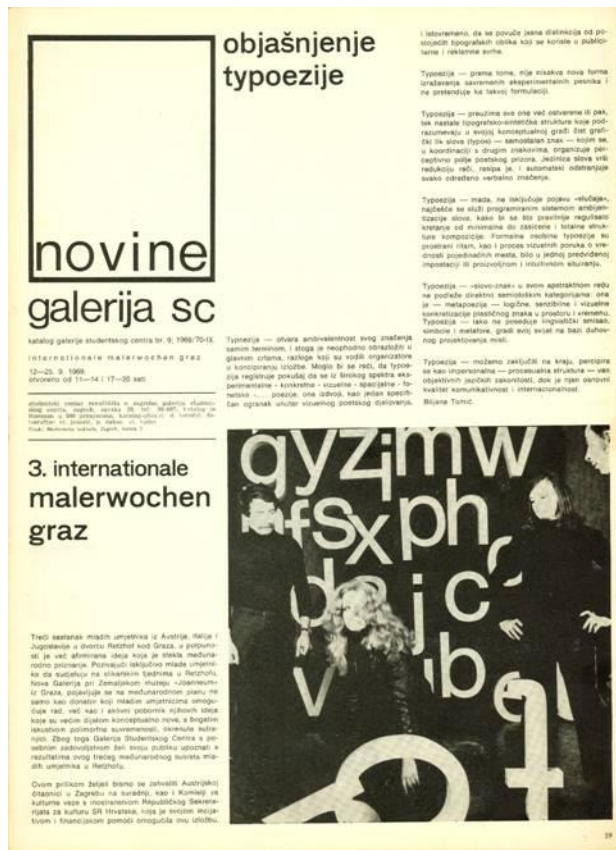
novine

galerija sc

katalog galerije studentskog centra br. 9; 1969/70-IX.

internationale malerwochen graz

12—25. 9. 1969.
otvoreno od 11—14 i 17—20 sati

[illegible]

objašnjenje typoezije

Typoezija — otvara ambivalentnost svog značenja samim terminom, i stoga je neophodno obrazložiti u glavnim crtama, razloge koji su vodili organizatore u koncipiranju izložbe. Moglo bi se reći, da typoezija registrira pokušaj da se iz širokog spektra eksperimentalne - konkretne - vizuelne - spacijalne - fonetske - ... poezije, ona izdvoji, kao jedan specifičan ogranak unutar vizuelnog poetskog djelovanja, i istovremeno, da se povuče jasna distinkcija od postojećih tipografskih oblika koji se koriste u publicistici i reklamne svrhe.

Typoezija — prema tome, nije nikakva nova forma izražavanja savremenih eksperimentalnih pesnika i ne pretenduje ka takvoj formulaciji.

Typoezija — preuzima sve one već ostvarene ili pak, tek nastale typografsko-sintetička strukture koje podrazumevaju u svojoj konceptualnoj građi čist grafički lik slova (typos) — samostalan znak — kojim se, u koordinaciji s drugim znakovima, organizuje perceptivno polje poetskog prizora. Jedinica slova vrši redukciju reči, resipa je, i automatski odstranjuje svako određeno verbalno značenje.

Typoezija — mada, ne isključuje pojavu »slučaja«, najčešće se služi programiranim sistemom ambijentizacije slova, kako bi se što pravilnije regulisalo kretanje od minimalne do zasićene i totalne strukture kompozicije. Formalne osobine typoezije su prostorni ritam, kao i proces vizuelnih ponuda o vrednosti pojedinačnih mesta, bilo u jednoj predviđenoj impostaciji ili proizvoljnom i intuitivnom situiranju.

Typoezija — »slovo-znak« u svom apstraktnom redu ne podleže direktno semiološkim kategorijama: ona je — metapoezija — logične, senzibilne i vizuelne konkretizacije plastičnog znaka u prostoru i vremenu. Typoezija — iako ne posreduje lingvistički smisao, simbole i metafore, gradi svoj svijet na bazi duhovnog projektovanja misli.

Typoezija — možemo zaključiti na kraju, percipira se kao impersonalna — procesualna struktura — van objektivnih jezičkih zakonitosti, dok je njen osnovni kvalitet komunikativnost i internacionalnost.

Biljana Tomić

3. internationale malerwochen graz

Treći sastanak mladih umjetnika iz Austrije, Italije i Jugoslavije u dvorcu Retzhof kod Graza, u potpunosti je već afirmirana ideja koja je stekla međunarodno priznanje. Poznajući isključivo mlade umjetnike da sudjeluju na slikarskim tjednima u Retzhofu, Nova Galerija pri Zemaljskom muzeju »Joanneum« iz Graza, pojavljuje se na međunarodnoj planu ne samo kao donator koji mladim umjetnicima omogućuje rad, već kao i aktivni pobornik njihovih ideja koje su većim dijelom konceptualno nove, a bogatiei iskustvom polimorfne suvremenosti, okrenute sutrašnjici. Zbog toga Galerija Studentskog Centra s posebnim zadovoljstvom želi svojoj publici upoznati s rezultatima ovog trećeg međunarodnog susreta mladih umjetnika u Retzhofu.

Ovom prilikom želeli bismo se zahvaliti Austrijskoj čitaonici u Zagrebu na suradnji, kao i Komisiji za kulturne veze s inostranstvom Republičkog Sekretarijata za kulturu SR Hrvatske, koja je svojom inicijativom i financijskom pomoći omogućila ovu izložbu.

gyzimw
fsxph
bdjc
ibe
v
2

39